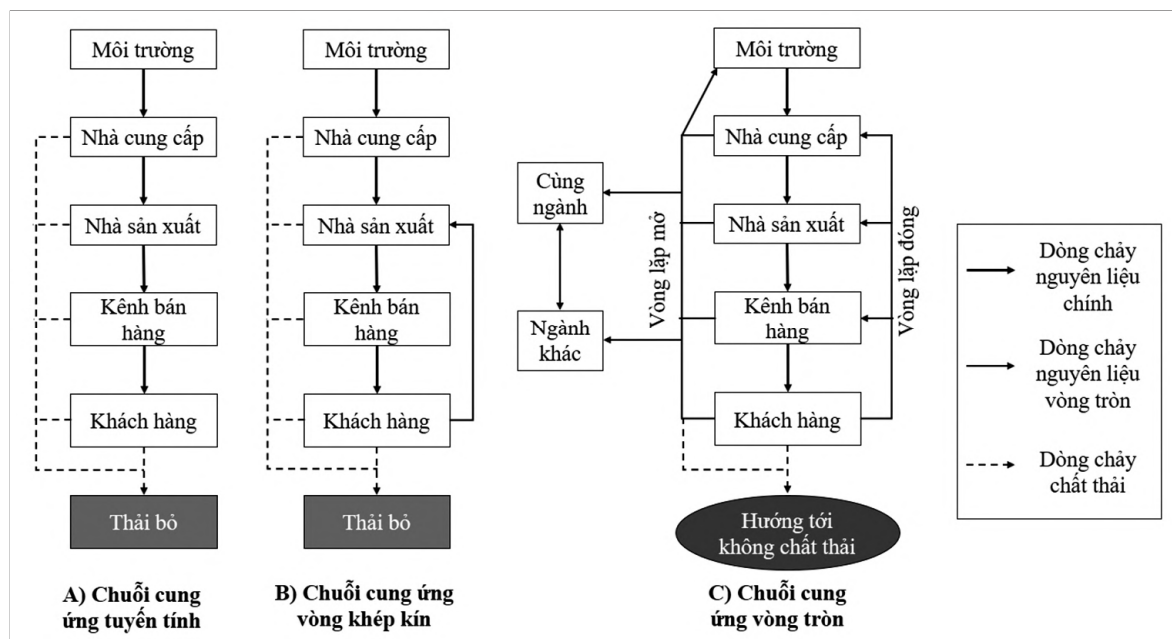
Môi trường

Nhà cung cấp

Nhà sản xuất

Kênh bán hàng

Khách hàng

Thải bỏ

A) Chuỗi cung ứng tuyến tính

Môi trường

Nhà cung cấp

Nhà sản xuất

Kênh bán hàng

Khách hàng

Thải bỏ

B) Chuỗi cung ứng vòng khép kín

Môi trường

Nhà cung cấp

Nhà sản xuất

Kênh bán hàng

Khách hàng

Cùng ngành

Ngành khác

Vòng lặp mở

Vòng lặp đóng

Hướng tới không chất thải

C) Chuỗi cung ứng vòng tròn

Dòng chảy nguyên liệu chính

Dòng chảy nguyên liệu vòng tròn

Dòng chảy chất thải